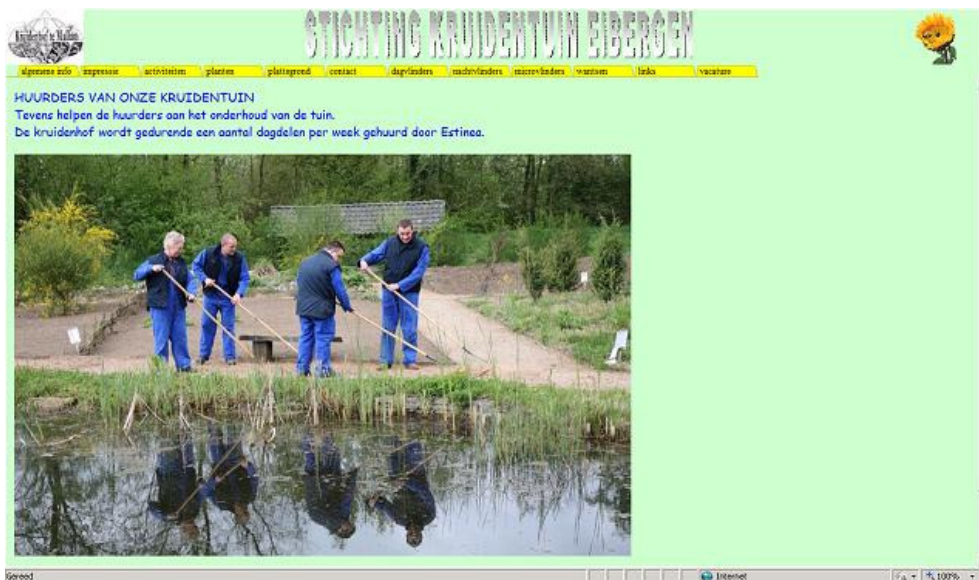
Kruidenhof te Walden

STICHTING KRUIDENTUIN EIBERGEN

algemene info | impressie | activiteiten | planten | plattegrond | contact | dagvlinders | nachtvlinders | microvlinders | wantsen | links | vacature

HUURDERS VAN ONZE KRUIDENTUIN
Tevens helpen de huurders aan het onderhoud van de tuin.
De kruidenhof wordt gedurende een aantal dagdelen per week gehuurd door Estinea.

Gereed
Internet
100%